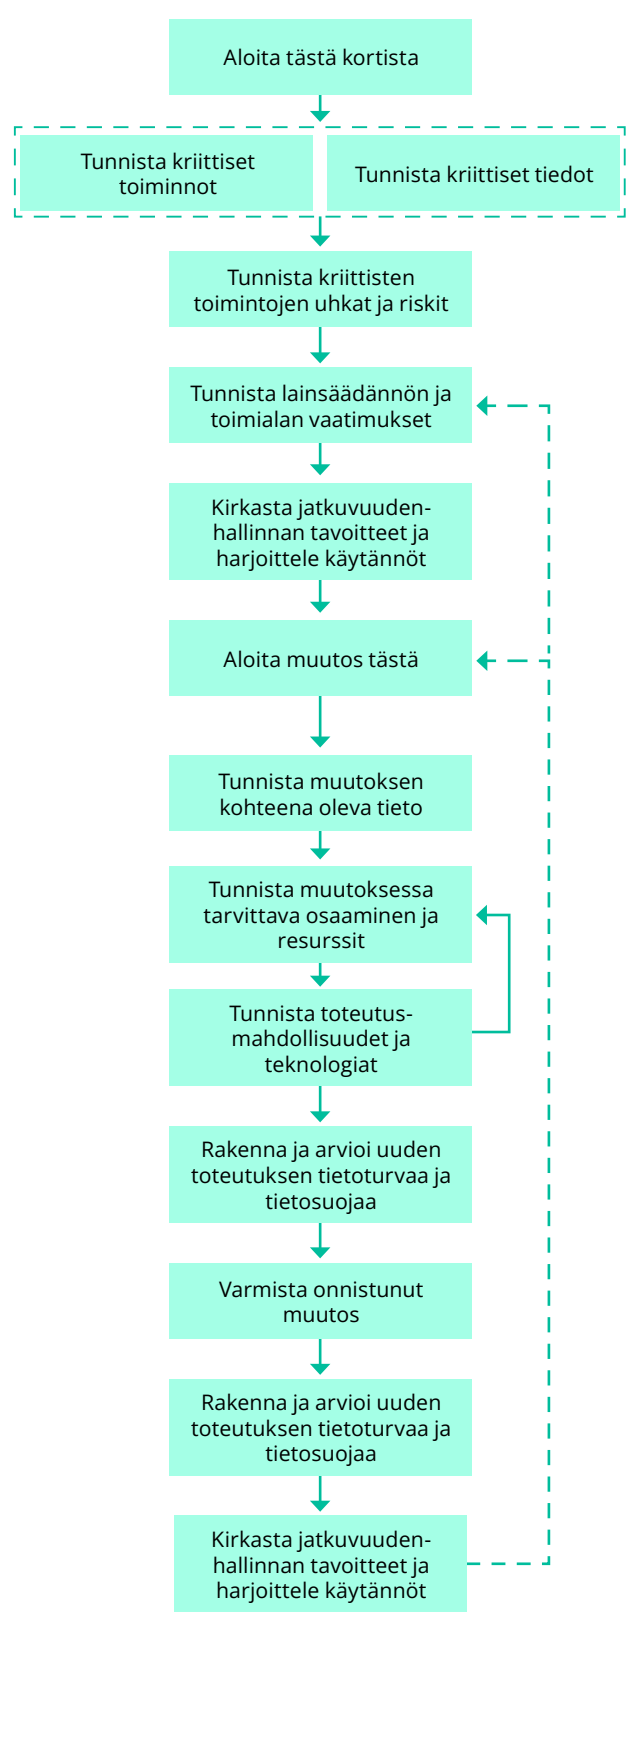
Aloita tästä kortista

Tunnista kriittiset toiminnot

Tunnista kriittiset tiedot

Tunnista kriittisten toimintojen uhkat ja riskit

Tunnista lainsäädännön ja toimialan vaatimukset

Kirkasta jatkuvuudenhallinnan tavoitteet ja harjoittele käytännöt

Aloita muutos tästä

Tunnista muutoksen kohteena oleva tieto

Tunnista muutoksessa tarvittava osaaminen ja resurssit

Tunnista toteutusmahdollisuudet ja teknologiat

Rakenna ja arvioi uuden toteutuksen tietoturvaa ja tietosuojaa

Varmista onnistunut muutos

Rakenna ja arvioi uuden toteutuksen tietoturvaa ja tietosuojaa

Kirkasta jatkuvuudenhallinnan tavoitteet ja harjoittele käytännöt